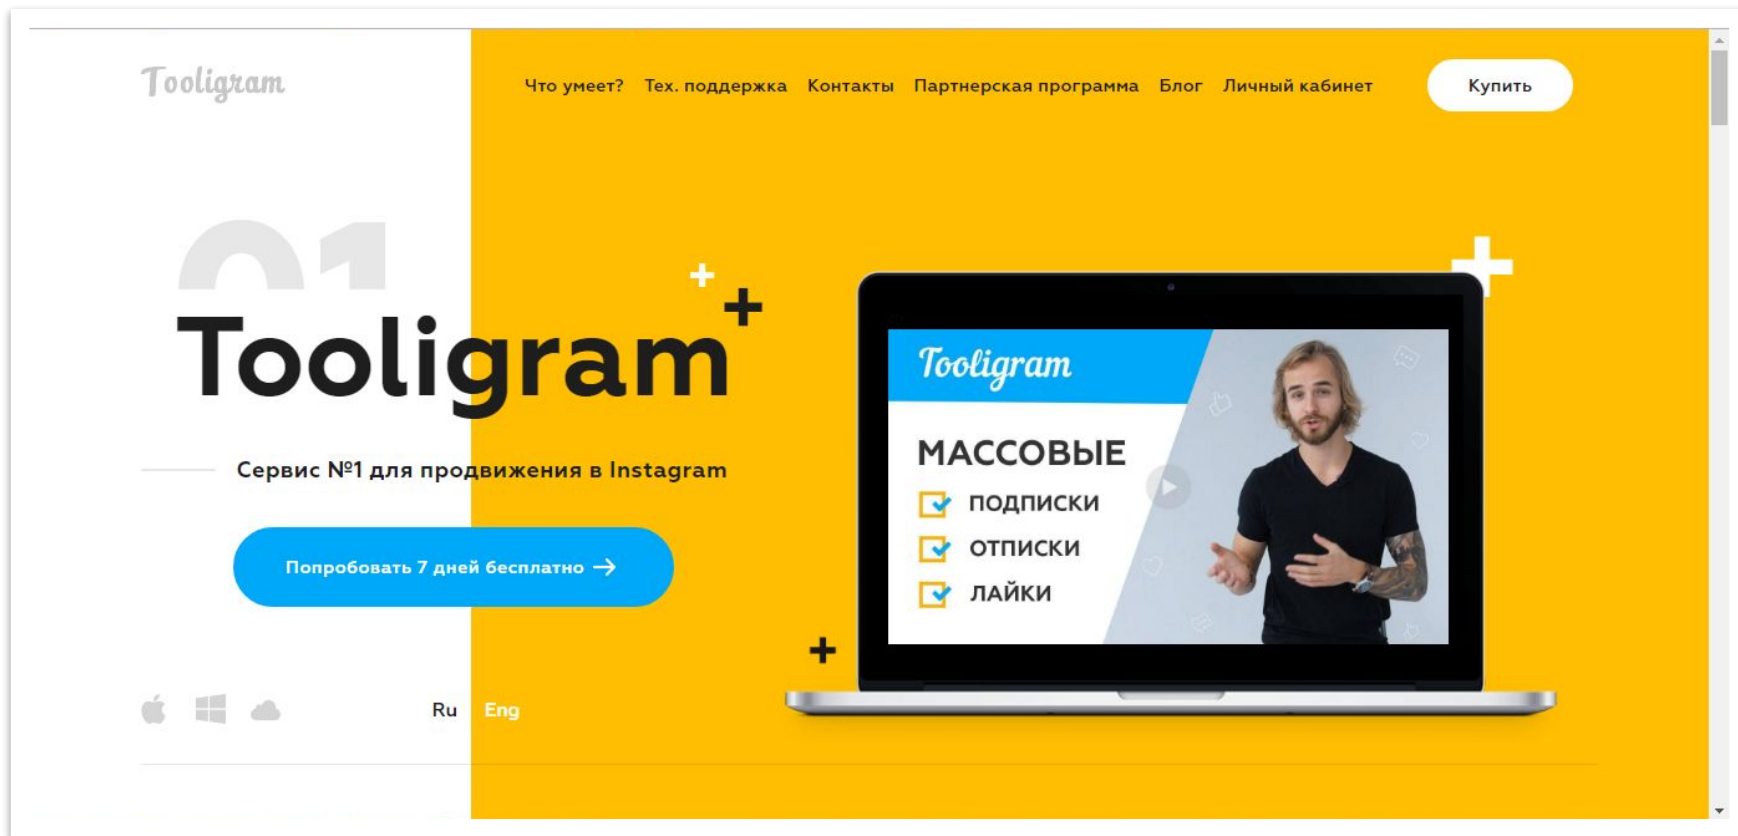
Tooligram

Что умеет? Тех. поддержка Контакты Партнерская программа Блог Личный кабинет

Купить

01

Tooligram

Сервис №1 для продвижения в Instagram

Попробовать 7 дней бесплатно →

Ru Eng

Tooligram

МАССОВЫЕ

ПОДПИСКИ

ОТПИСКИ

ЛАЙКИ